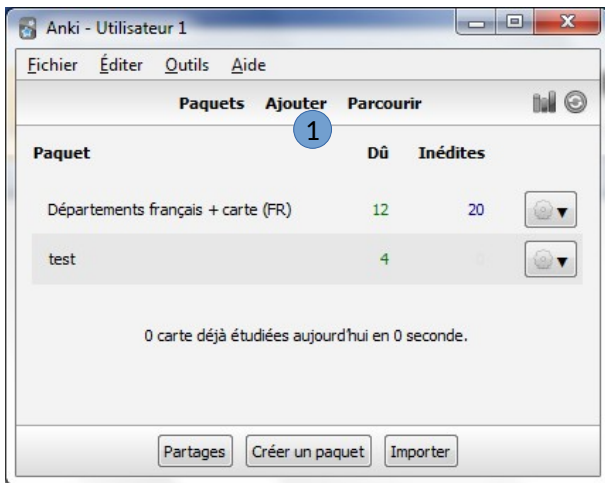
Anki - Utilisateur 1

Fichier Éditer Outils Aide

Paquets Ajouter Parcourir

1

| Paquet | Dû | Inédites |
|---|---|---|
| Départements français + carte (FR) | 12 | 20 |
| test | 4 | 0 |

0 carte déjà étudiées aujourd'hui en 0 seconde.

Partages Créer un paquet Importer